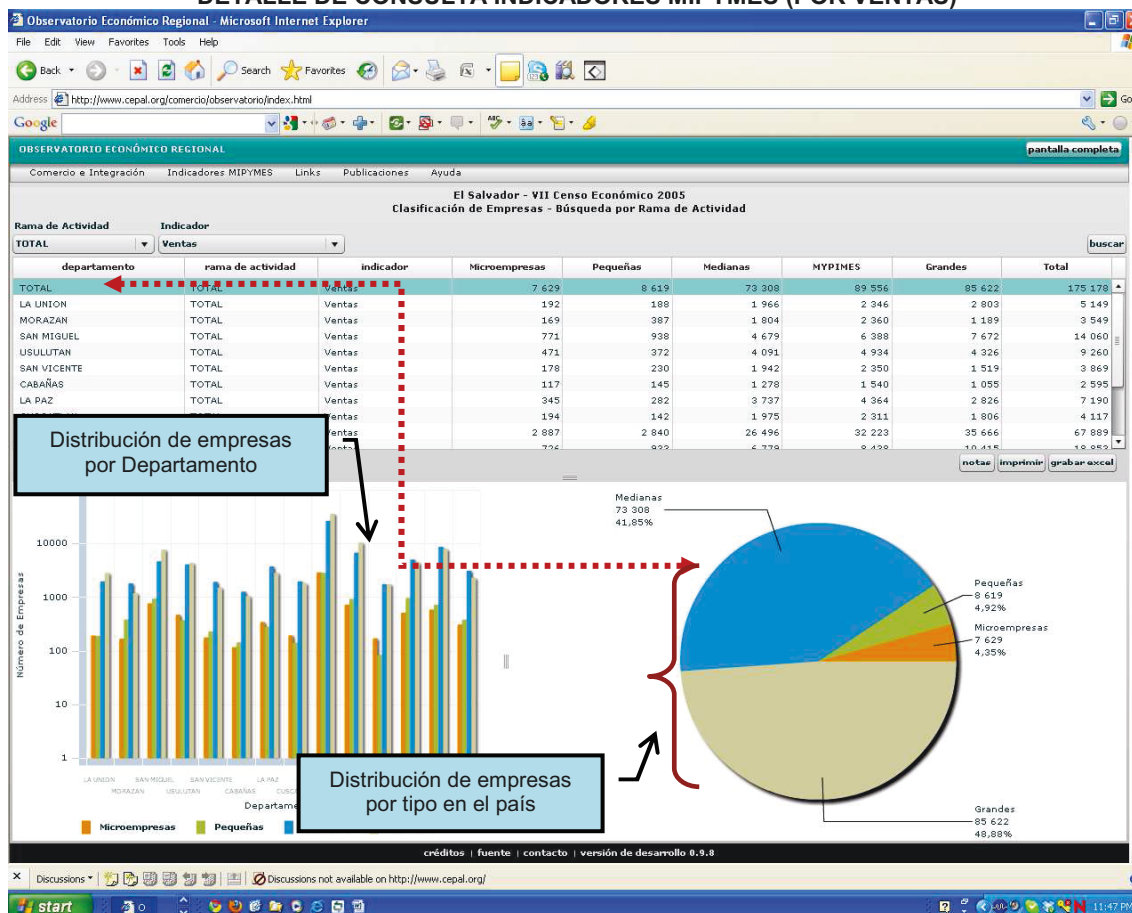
DETALLE DE CONSULTA INDICADORES MIPYMES (POR VENTAS)

Observatorio Económico Regional - Microsoft Internet Explorer

File Edit View Favorites Tools Help

Back Search Favorites

Address http://www.cepal.org/comercio/observatorio/index.html

Google

OBSERVATORIO ECONÓMICO REGIONAL

pantalla completa

Comercio e Integración Indicadores MIPYMES Links Publicaciones Ayuda

El Salvador - VII Censo Económico 2005
Clasificación de Empresas - Búsqueda por Rama de Actividad

Rama de Actividad Indicador
TOTAL Ventas buscar

| departamento | rama de actividad | indicador | Microempresas | Pequeñas | Medianas | MYPIMES | Grandes | Total |
|---|---|---|---|---|---|---|---|---|
| TOTAL | TOTAL | Ventas | 7 629 | 8 619 | 73 308 | 89 556 | 85 622 | 175 178 |
| LA UNION | TOTAL | Ventas | 192 | 188 | 1 966 | 2 346 | 2 803 | 5 149 |
| MORAZAN | TOTAL | Ventas | 169 | 387 | 1 804 | 2 360 | 1 189 | 3 549 |
| SAN MIGUEL | TOTAL | Ventas | 771 | 938 | 4 679 | 6 388 | 7 672 | 14 060 |
| USULUTAN | TOTAL | Ventas | 471 | 372 | 4 091 | 4 934 | 4 326 | 9 260 |
| SAN VICENTE | TOTAL | Ventas | 178 | 230 | 1 942 | 2 350 | 1 519 | 3 869 |
| CABAÑAS | TOTAL | Ventas | 117 | 145 | 1 278 | 1 540 | 1 055 | 2 595 |
| LA PAZ | TOTAL | Ventas | 345 | 282 | 3 737 | 4 364 | 2 826 | 7 190 |
| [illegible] | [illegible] | Ventas | 194 | 142 | 1 975 | 2 311 | 1 806 | 4 117 |
| | | Ventas | 2 887 | 2 840 | 26 496 | 32 223 | 35 666 | 67 889 |
| | | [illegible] | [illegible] | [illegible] | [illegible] | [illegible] | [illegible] | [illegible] |

notas imprimir grabar excel

Distribución de empresas por Departamento

10000
1000
100
10
1
Número de Empresas

LA UNION SAN MIGUEL SAN VICENTE LA PAZ
MORAZAN USULUTAN CABAÑAS CUSC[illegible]
Departame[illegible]

Microempresas Pequeñas

Medianas
73 308
41,85%

Pequeñas
8 619
4,92%

Microempresas
7 629
4,35%

Grandes
85 622
48,88%

Distribución de empresas por tipo en el país

créditos | fuente | contacto | versión de desarrollo 0.9.8

Discussions Discussions not available on http://www.cepal.org/

start 11:47 PM